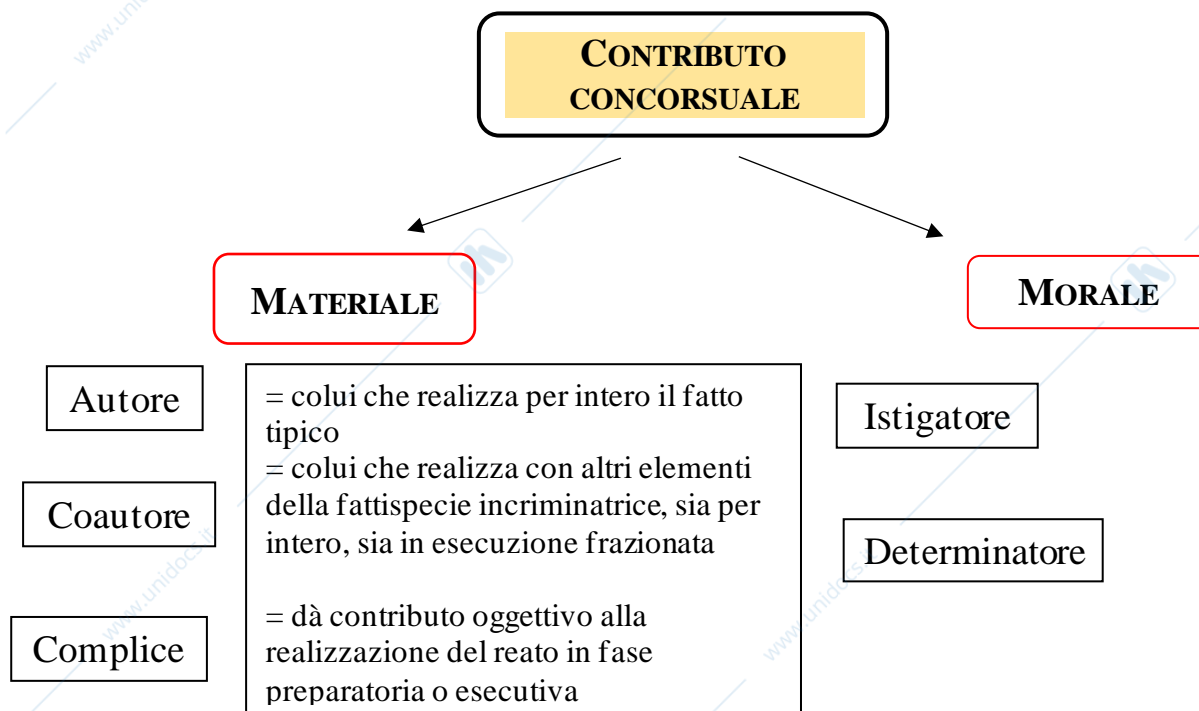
CONTRIBUTO CONCORSUALE

MATERIALE

MORALE

Autore

= colui che realizza per intero il fatto tipico

Coautore

= colui che realizza con altri elementi della fattispecie incriminatrice, sia per intero, sia in esecuzione frazionata

Complice

= dà contributo oggettivo alla realizzazione del reato in fase preparatoria o esecutiva

Istigatore

Determinatore

www.unidocs.it